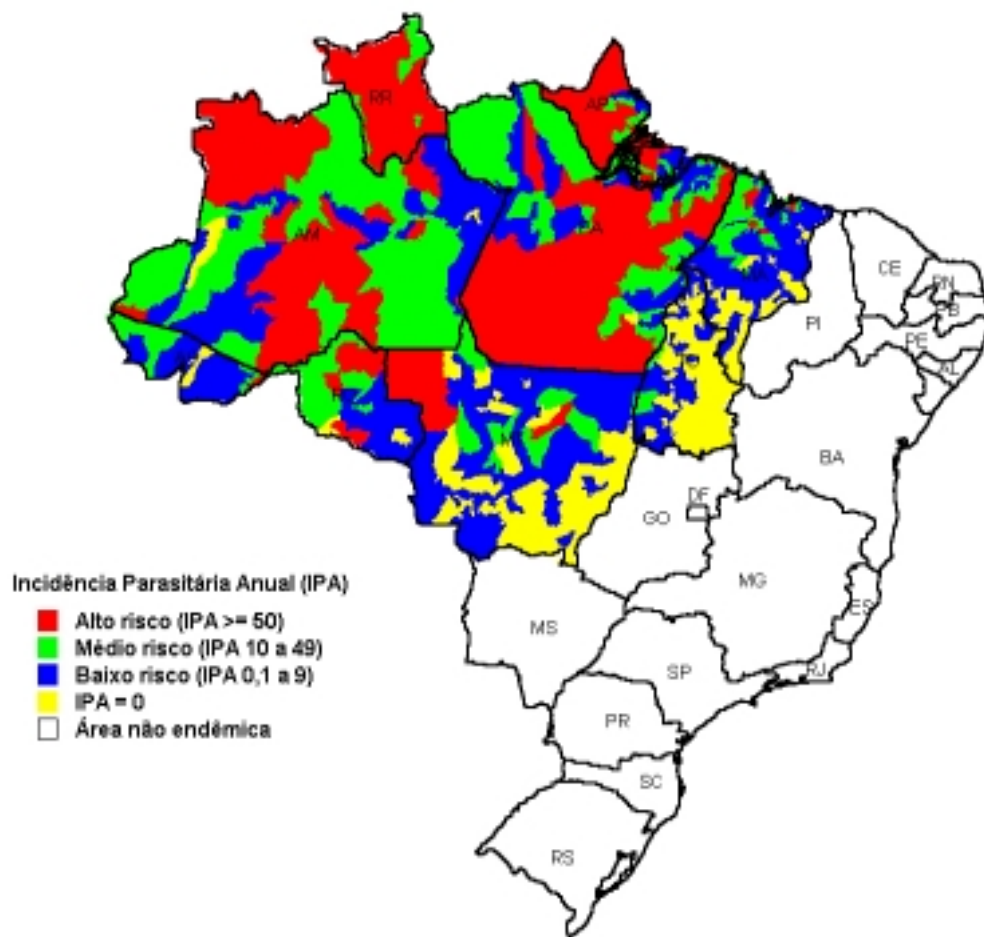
RR
AP
AM
PA
MA
CE
RN
PB
PE
AL
PI
BA
DF
GO
MG
ES
MS
SP
RJ
PR
SC
RS

Incidência Parasitária Anual (IPA)
Alto risco (IPA >= 50)
Médio risco (IPA 10 a 49)
Baixo risco (IPA 0,1 a 9)
IPA = 0
Área não endêmica